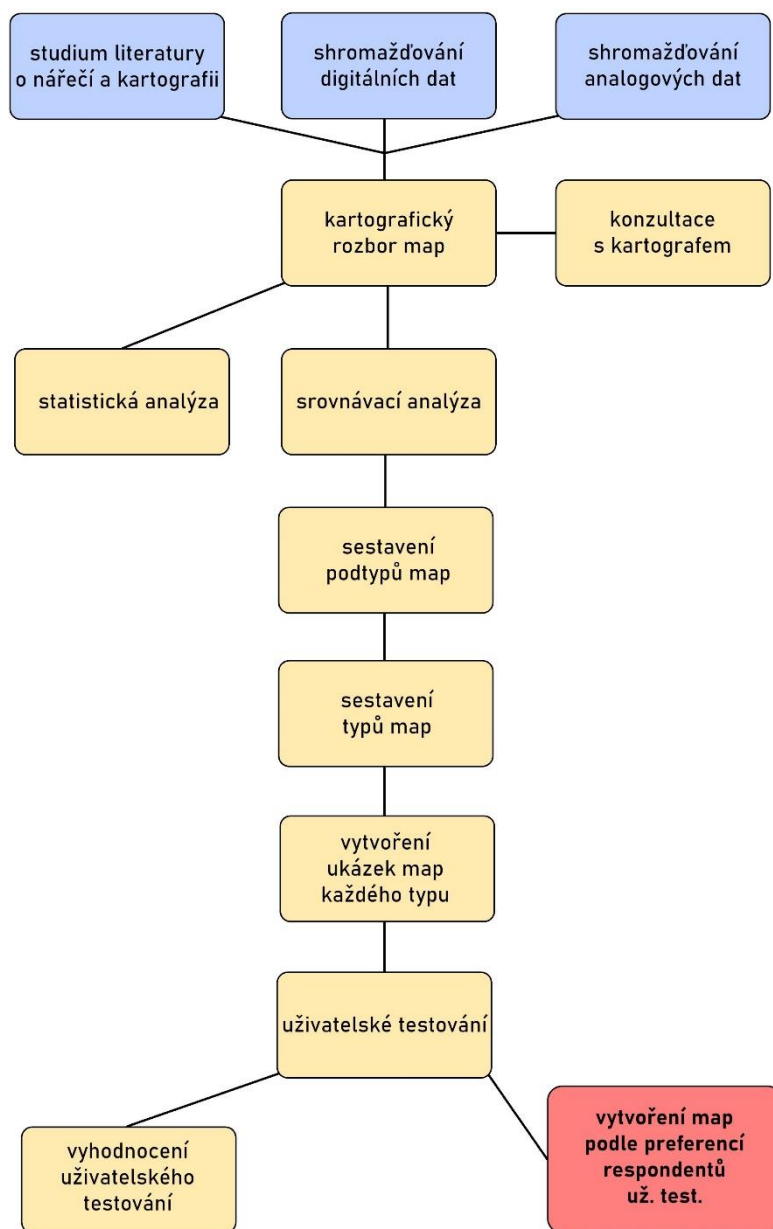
studium literatury o nářečí a kartografii

shromažďování digitálních dat

shromažďování analogových dat

kartografický rozbor map

konzultace s kartografem

statistická analýza

srovnávací analýza

sestavení podtypů map

sestavení typů map

vytvoření ukázek map každého typu

uživatelské testování

vyhodnocení uživatelského testování

vytvoření map podle preferencí respondentů už. test.